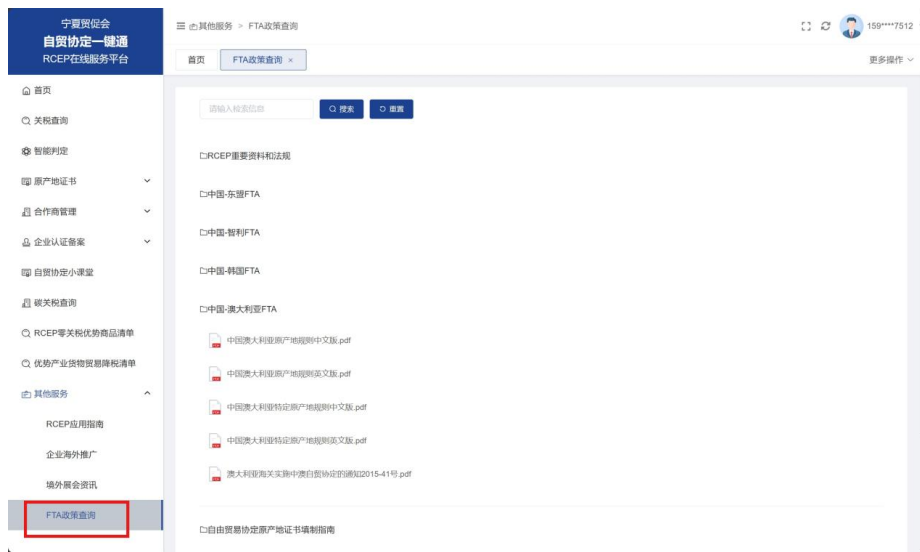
宁夏贸促会
自贸协定一键通
RCEP在线服务平台

首页
关税查询
智能判定
原产地证书
合作商管理
企业认证备案
自贸协定小课堂
碳关税查询
RCEP零关税优势商品清单
优势产业货物贸易降税清单
其他服务
RCEP应用指南
企业海外推广
境外展会资讯
FTA政策查询

其他服务 > FTA政策查询

159****7512

首页
FTA政策查询 ×

更多操作

请输入检索信息
搜索
重置

RCEP重要资料和法规

中国-东盟FTA

中国-智利FTA

中国-韩国FTA

中国-澳大利亚FTA

中国澳大利亚原产地规则中文版.pdf

中国澳大利亚原产地规则英文版.pdf

中国澳大利亚特定原产地规则中文版.pdf

中国澳大利亚特定原产地规则英文版.pdf

澳大利亚海关实施中澳自贸协定的通知2015-41号.pdf

自由贸易协定原产地证书填制指南